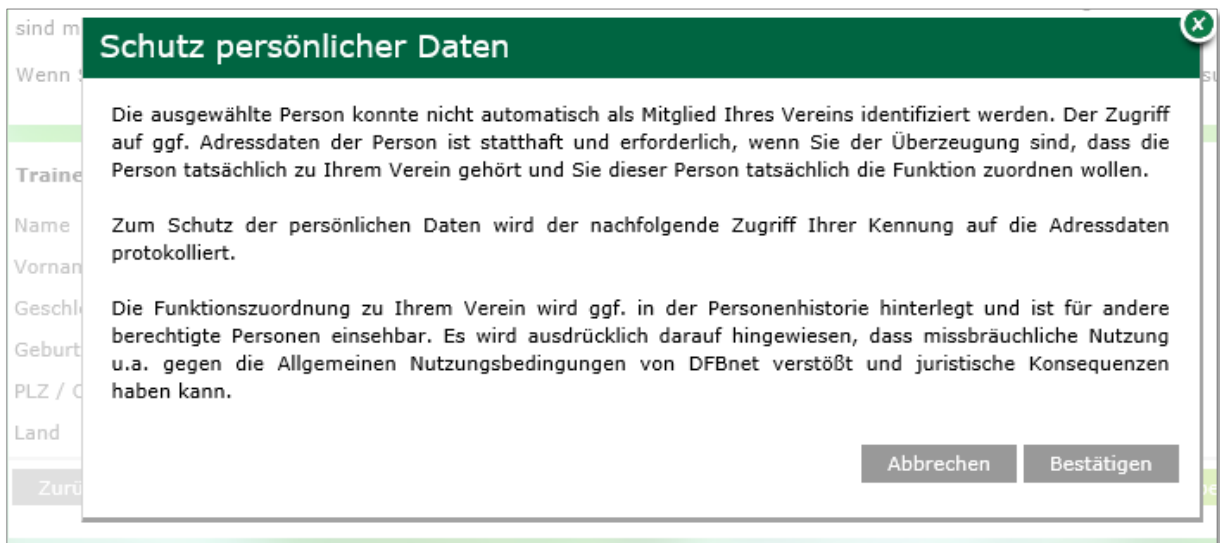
sind m

Wenn

Traine

Name

Vornan

Geschl

Geburt

PLZ / C

Land

Zurü

Schutz persönlicher Daten

Die ausgewählte Person konnte nicht automatisch als Mitglied Ihres Vereins identifiziert werden. Der Zugriff auf ggf. Adressdaten der Person ist statthaft und erforderlich, wenn Sie der Überzeugung sind, dass die Person tatsächlich zu Ihrem Verein gehört und Sie dieser Person tatsächlich die Funktion zuordnen wollen.

Zum Schutz der persönlichen Daten wird der nachfolgende Zugriff Ihrer Kennung auf die Adressdaten protokolliert.

Die Funktionszuordnung zu Ihrem Verein wird ggf. in der Personenhistorie hinterlegt und ist für andere berechtigte Personen einsehbar. Es wird ausdrücklich darauf hingewiesen, dass missbräuchliche Nutzung u.a. gegen die Allgemeinen Nutzungsbedingungen von DFBnet verstößt und juristische Konsequenzen haben kann.

Abbrechen

Bestätigen